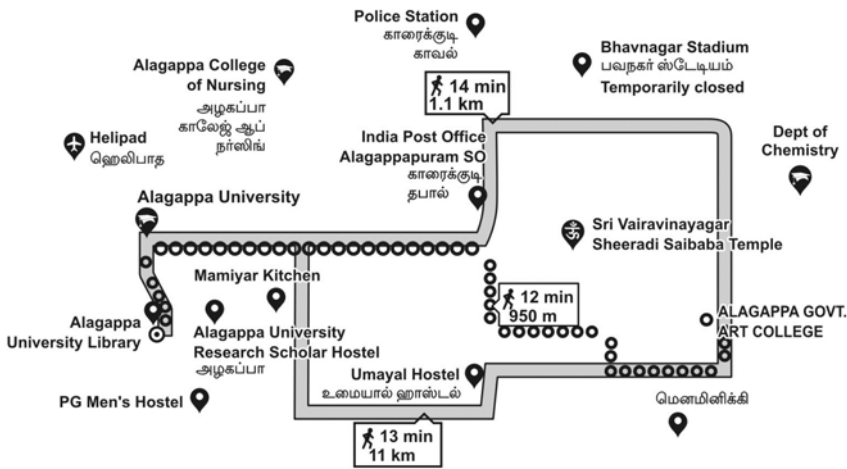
Police Station
காரைக்குடி
காவல்

Bhavnagar Stadium
பவநகர் ஸ்டேடியம்
Temporarily closed

Alagappa College of Nursing
அழகப்பா
காலேஜ் ஆப்
நர்ஸிங்

14 min
1.1 km

Helipad
ஹெலிபாத

India Post Office
Alagappapuram SO
காரைக்குடி
தபால்

Dept of Chemistry

Alagappa University

Sri Vairavinayagar
Sheeradi Saibaba Temple

Mamiyar Kitchen

12 min
950 m

Alagappa
University Library

Alagappa University
Research Scholar Hostel
அழகப்பா

ALAGAPPA GOVT.
ART COLLEGE

Umayal Hostel
உமையாள் ஹாஸ்டல்

PG Men's Hostel

மெனமினிக்கி

13 min
11 km